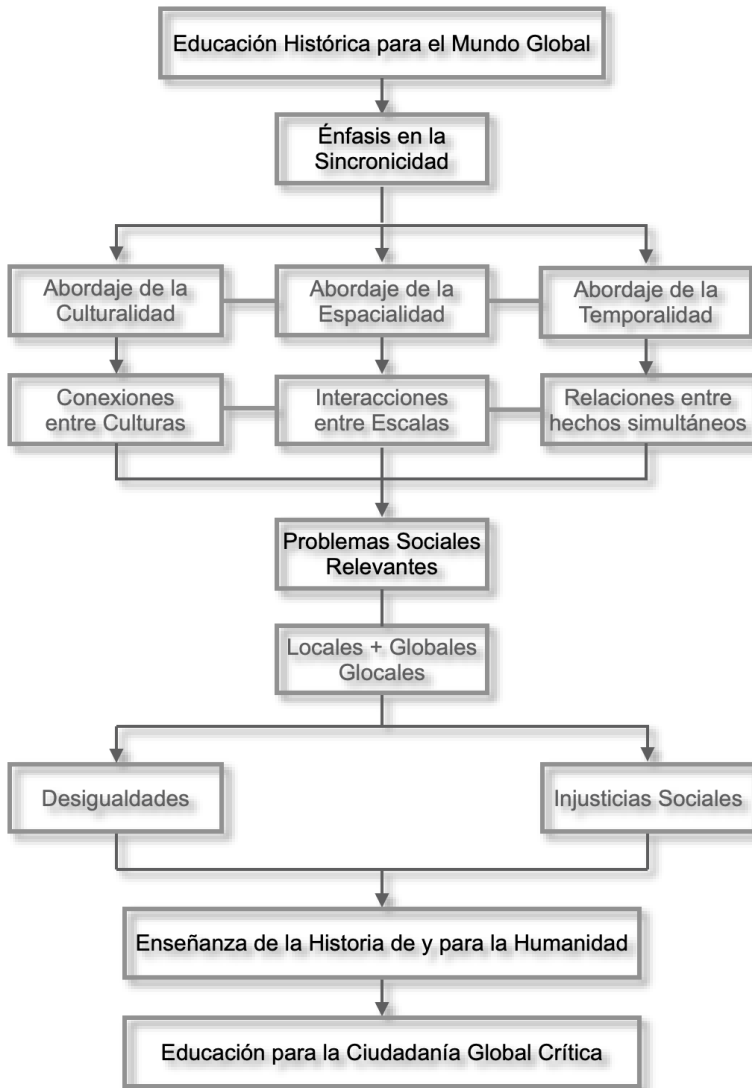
Educación Histórica para el Mundo Global

Énfasis en la Sincronicidad

Abordaje de la Culturalidad

Abordaje de la Espacialidad

Abordaje de la Temporalidad

Conexiones entre Culturas

Interacciones entre Escalas

Relaciones entre hechos simultáneos

Problemas Sociales Relevantes

Locales + Globales Glocales

Desigualdades

Injusticias Sociales

Enseñanza de la Historia de y para la Humanidad

Educación para la Ciudadanía Global Crítica